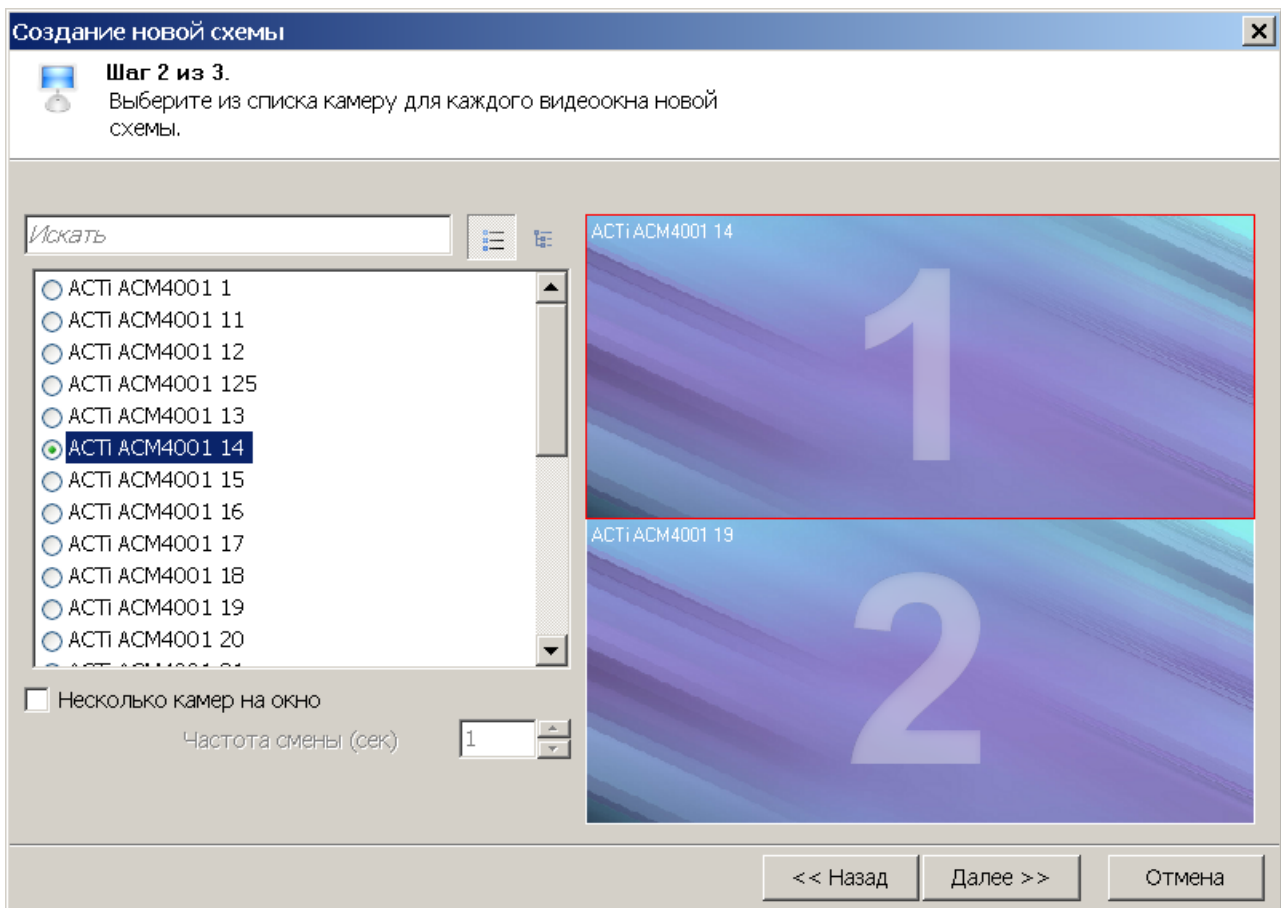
Создание новой схемы

Шаг 2 из 3.
Выберите из списка камеру для каждого видеоокна новой схемы.

Искать

ACTi ACM4001 1
ACTi ACM4001 11
ACTi ACM4001 12
ACTi ACM4001 125
ACTi ACM4001 13
ACTi ACM4001 14
ACTi ACM4001 15
ACTi ACM4001 16
ACTi ACM4001 17
ACTi ACM4001 18
ACTi ACM4001 19
ACTi ACM4001 20
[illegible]

Несколько камер на окно
Частота смены (сек) 1

ACTi ACM4001 14
1
ACTi ACM4001 19
2

<< Назад
Далее >>
Отмена